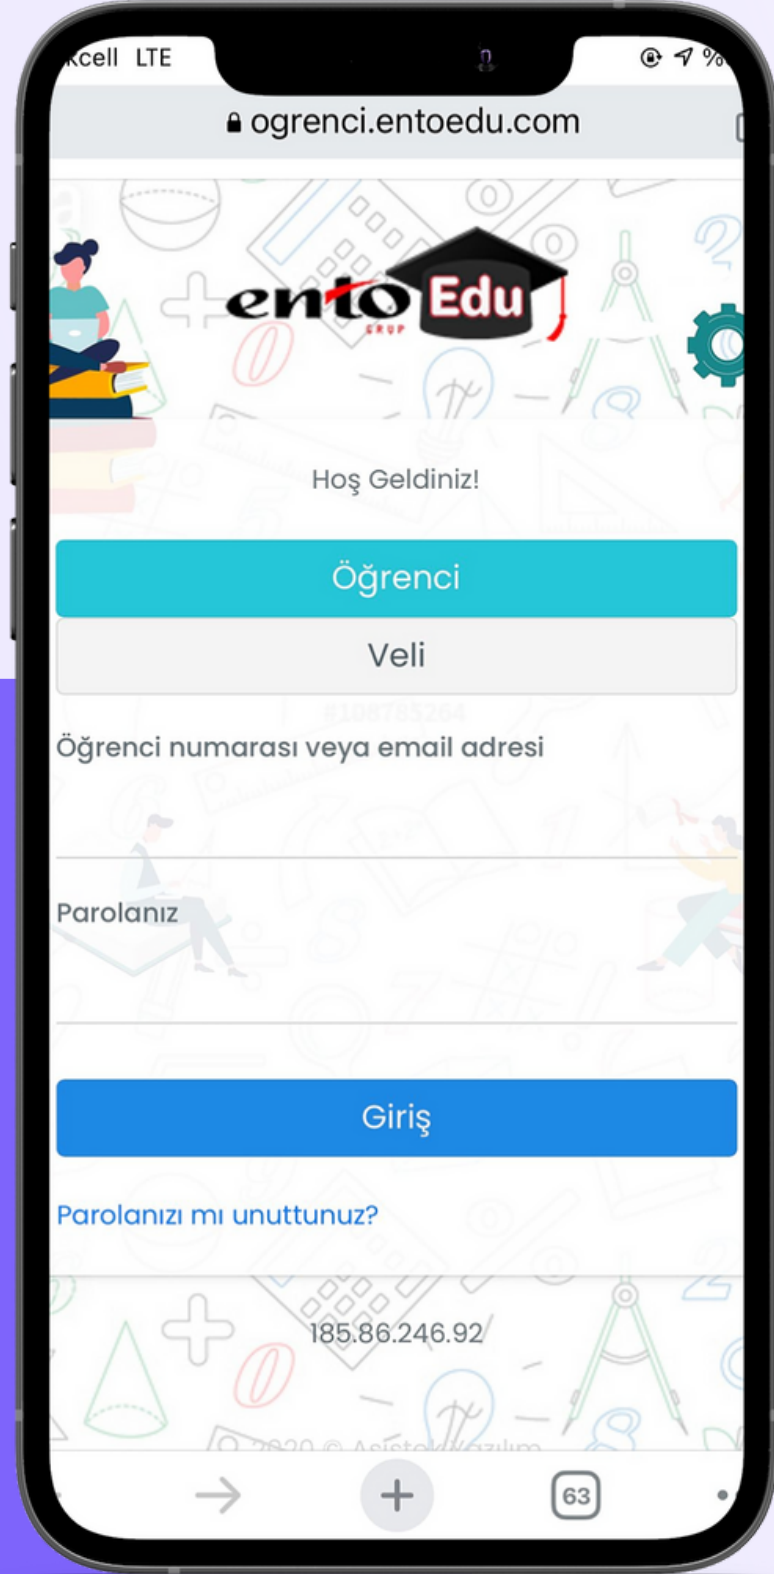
Kcell LTE

ogrenci.entoedu.com

ento GRUP Edu

Hoş Geldiniz!

Öğrenci

Veli

#108785264

Öğrenci numarası veya email adresi

Parolanız

Giriş

Parolanızı mı unuttunuz?

185.86.246.92

2020 © Asistan Yazılım

63